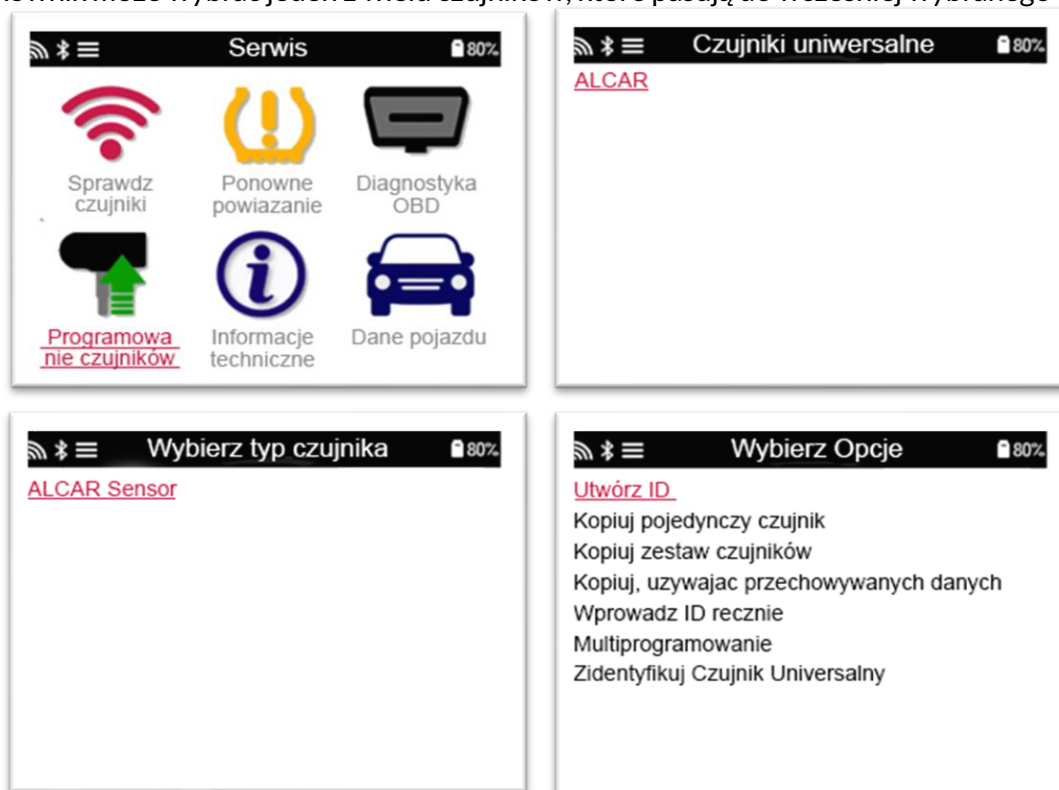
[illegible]nik może wybrać jeden z wielu czujników, które pasują do wcześniej wybranego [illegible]

Serwis 80%

Sprawdz czujniki

Ponowne powiazanie

Diagnostyka OBD

Programowanie czujników

Informacje techniczne

Dane pojazdu

Czujniki uniwersalne 80%

ALCAR

Wybierz typ czujnika 80%

ALCAR Sensor

Wybierz Opcje 80%

Utwórz ID

Kopiuj pojedynczy czujnik

Kopiuj zestaw czujników

Kopiuj, uzywajac przechowywanych danych

Wprowadz ID recznie

Multiprogramowanie

Zidentyfikuj Czujnik Universalny